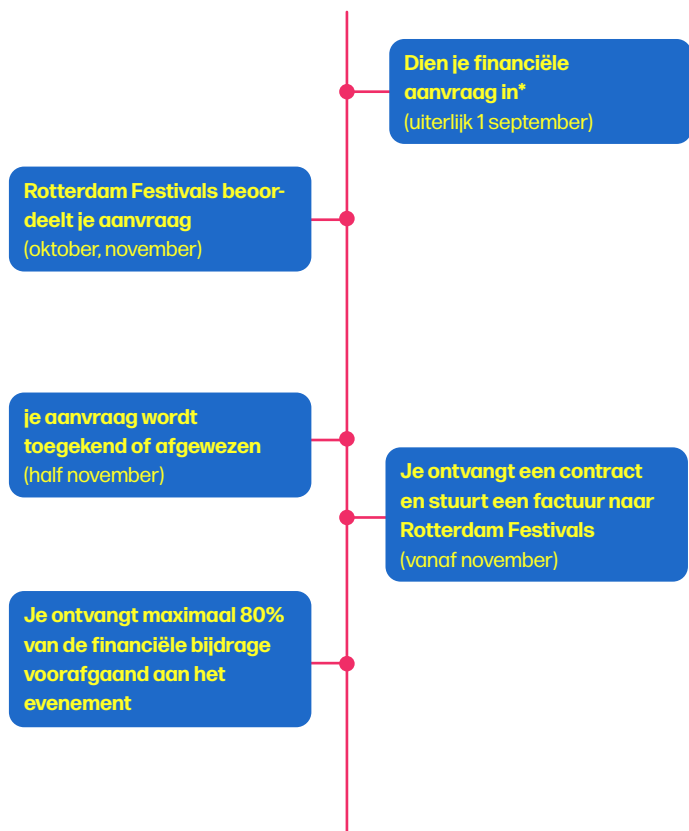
Dien je financiële aanvraag in*
(uiterlijk 1 september)

Rotterdam Festivals beoordeelt je aanvraag
(oktober, november)

je aanvraag wordt toegekend of afgewezen
(half november)

Je ontvangt een contract en stuurt een factuur naar Rotterdam Festivals
(vanaf november)

Je ontvangt maximaal 80% van de financiële bijdrage voorafgaand aan het evenement